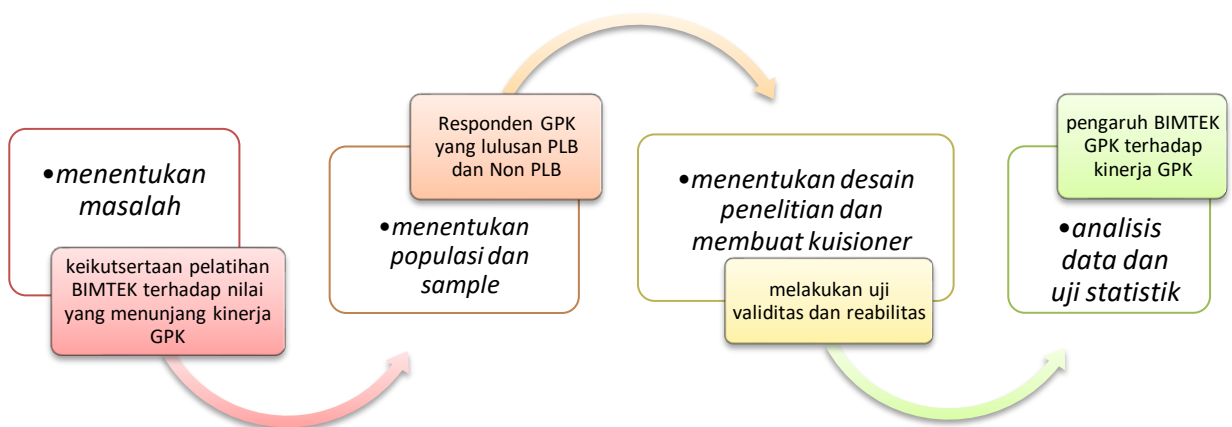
•menentukan masalah

keikutsertaan pelatihan BIMTEK terhadap nilai yang menunjang kinerja GPK

Responden GPK yang lulusan PLB dan Non PLB

•menentukan populasi dan sample

•menentukan desain penelitian dan membuat kuisioner

melakukan uji validitas dan reabilitas

pengaruh BIMTEK GPK terhadap kinerja GPK

•analisis data dan uji statistik